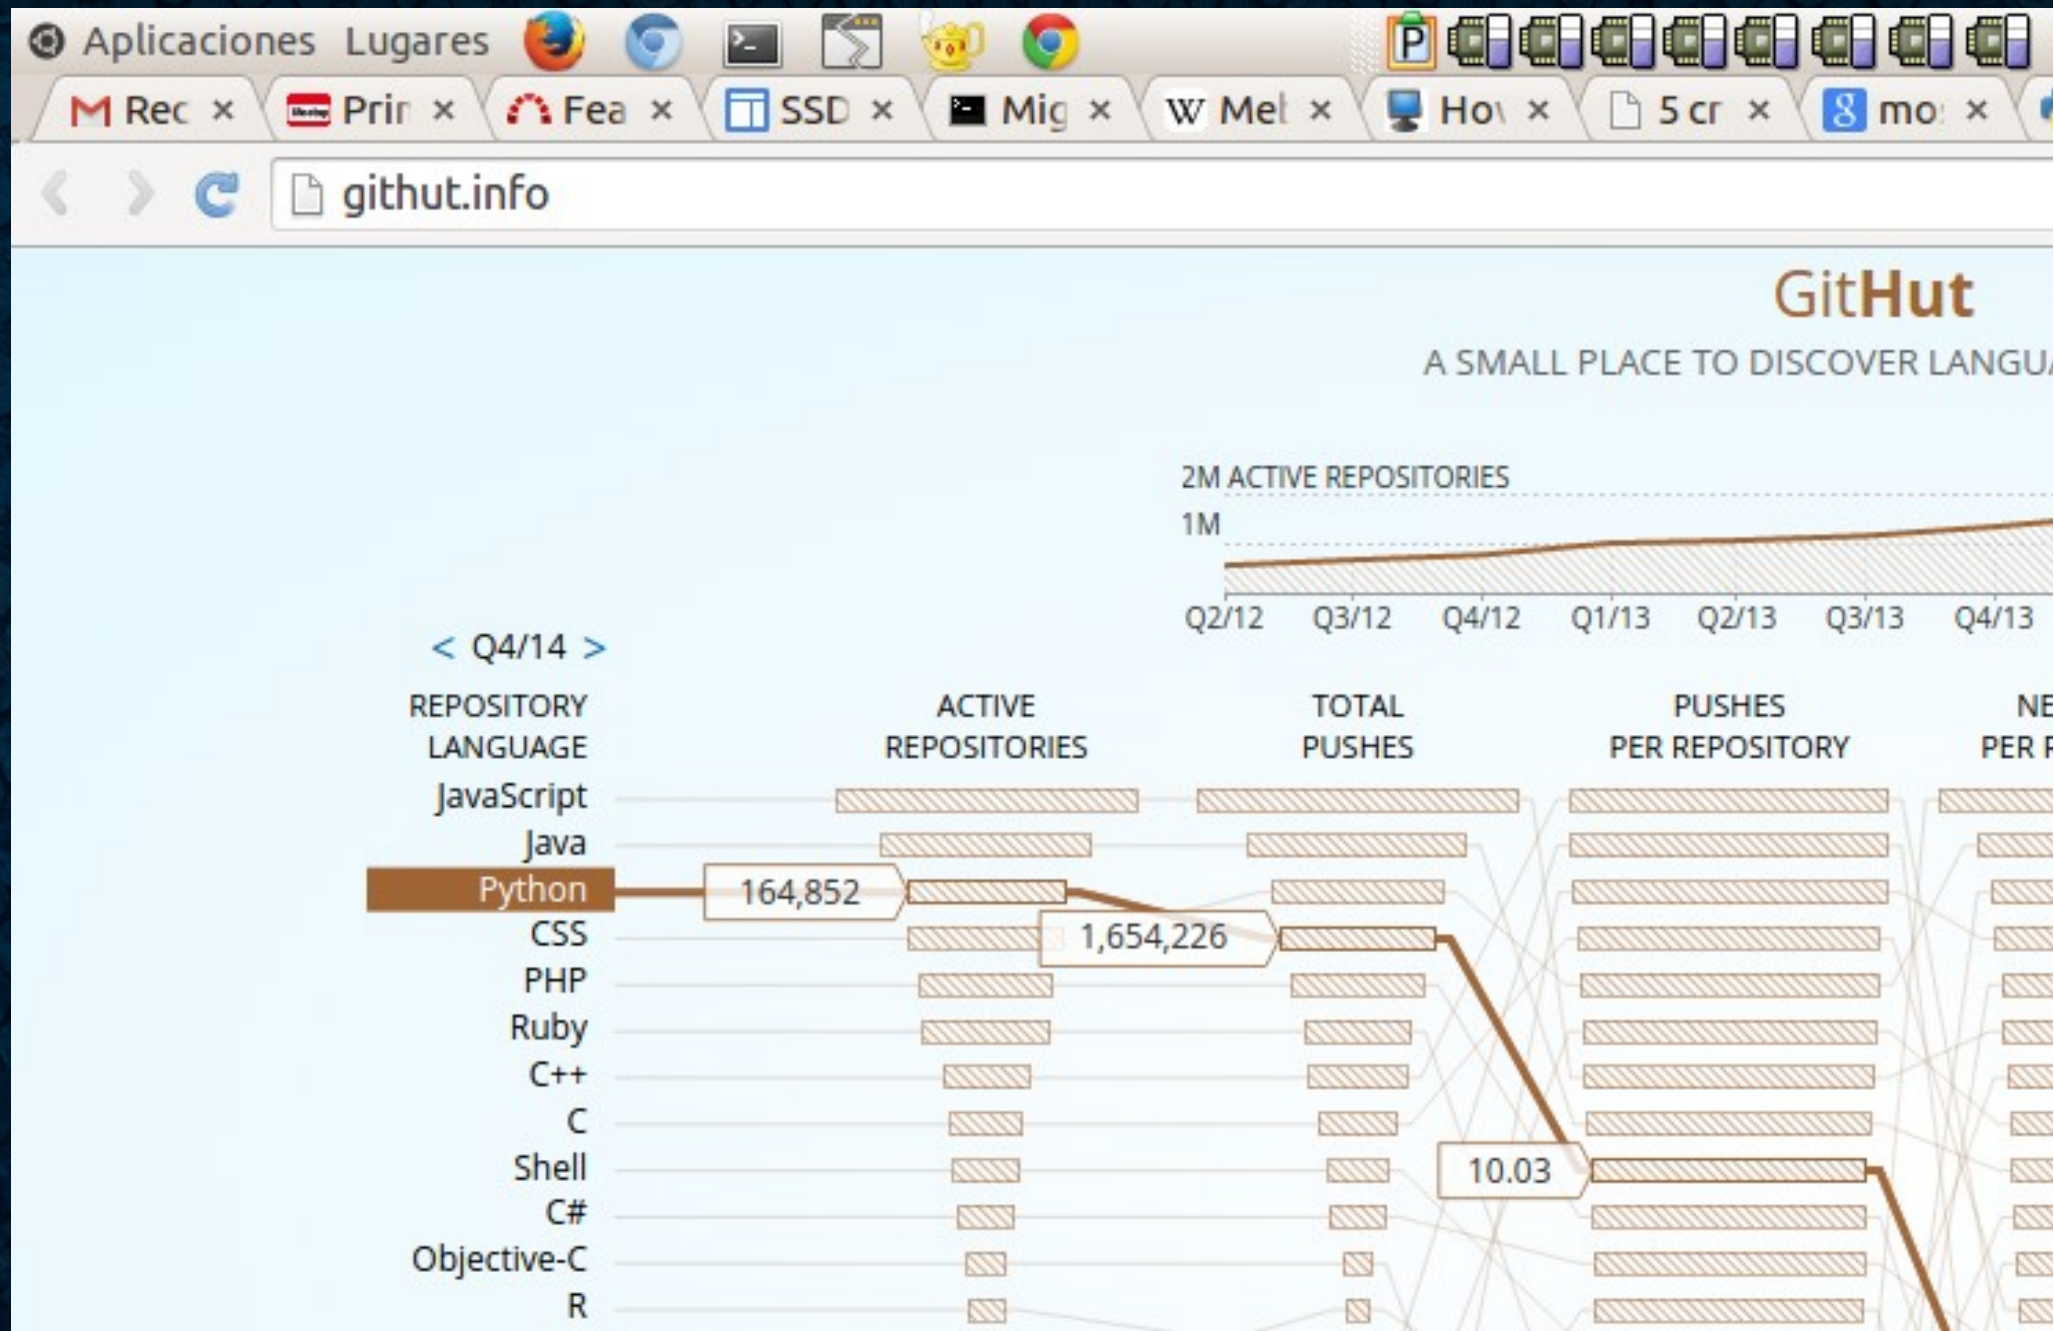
Aplicaciones Lugares

Rec × Prir × Fea × SSD × Mig × Mel × Hov × 5 cr × mo ×

githut.info

GitHut

A SMALL PLACE TO DISCOVER LANGU

2M ACTIVE REPOSITORIES

1M

Q2/12 Q3/12 Q4/12 Q1/13 Q2/13 Q3/13 Q4/13

< Q4/14 >

| REPOSITORY LANGUAGE | ACTIVE REPOSITORIES | TOTAL PUSHES | PUSHES PER REPOSITORY | NE PER |
|---|---|---|---|---|
| JavaScript | | | | |
| Java | | | | |
| Python | 164,852 | 1,654,226 | 10.03 | |
| CSS | | | | |
| PHP | | | | |
| Ruby | | | | |
| C++ | | | | |
| C | | | | |
| Shell | | | | |
| C# | | | | |
| Objective-C | | | | |
| R | | | | |